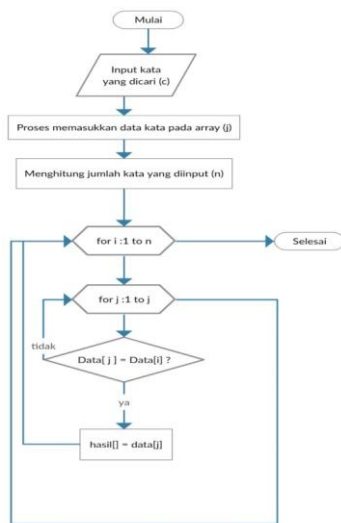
Mulai

Input kata yang dicari (c)

Proses memasukkan data kata pada array (j)

Menghitung jumlah kata yang diinput (n)

for i :1 to n

Selesai

for j :1 to j

tidak

Data[ j ] = Data[i] ?

ya

hasil[] = data[j]